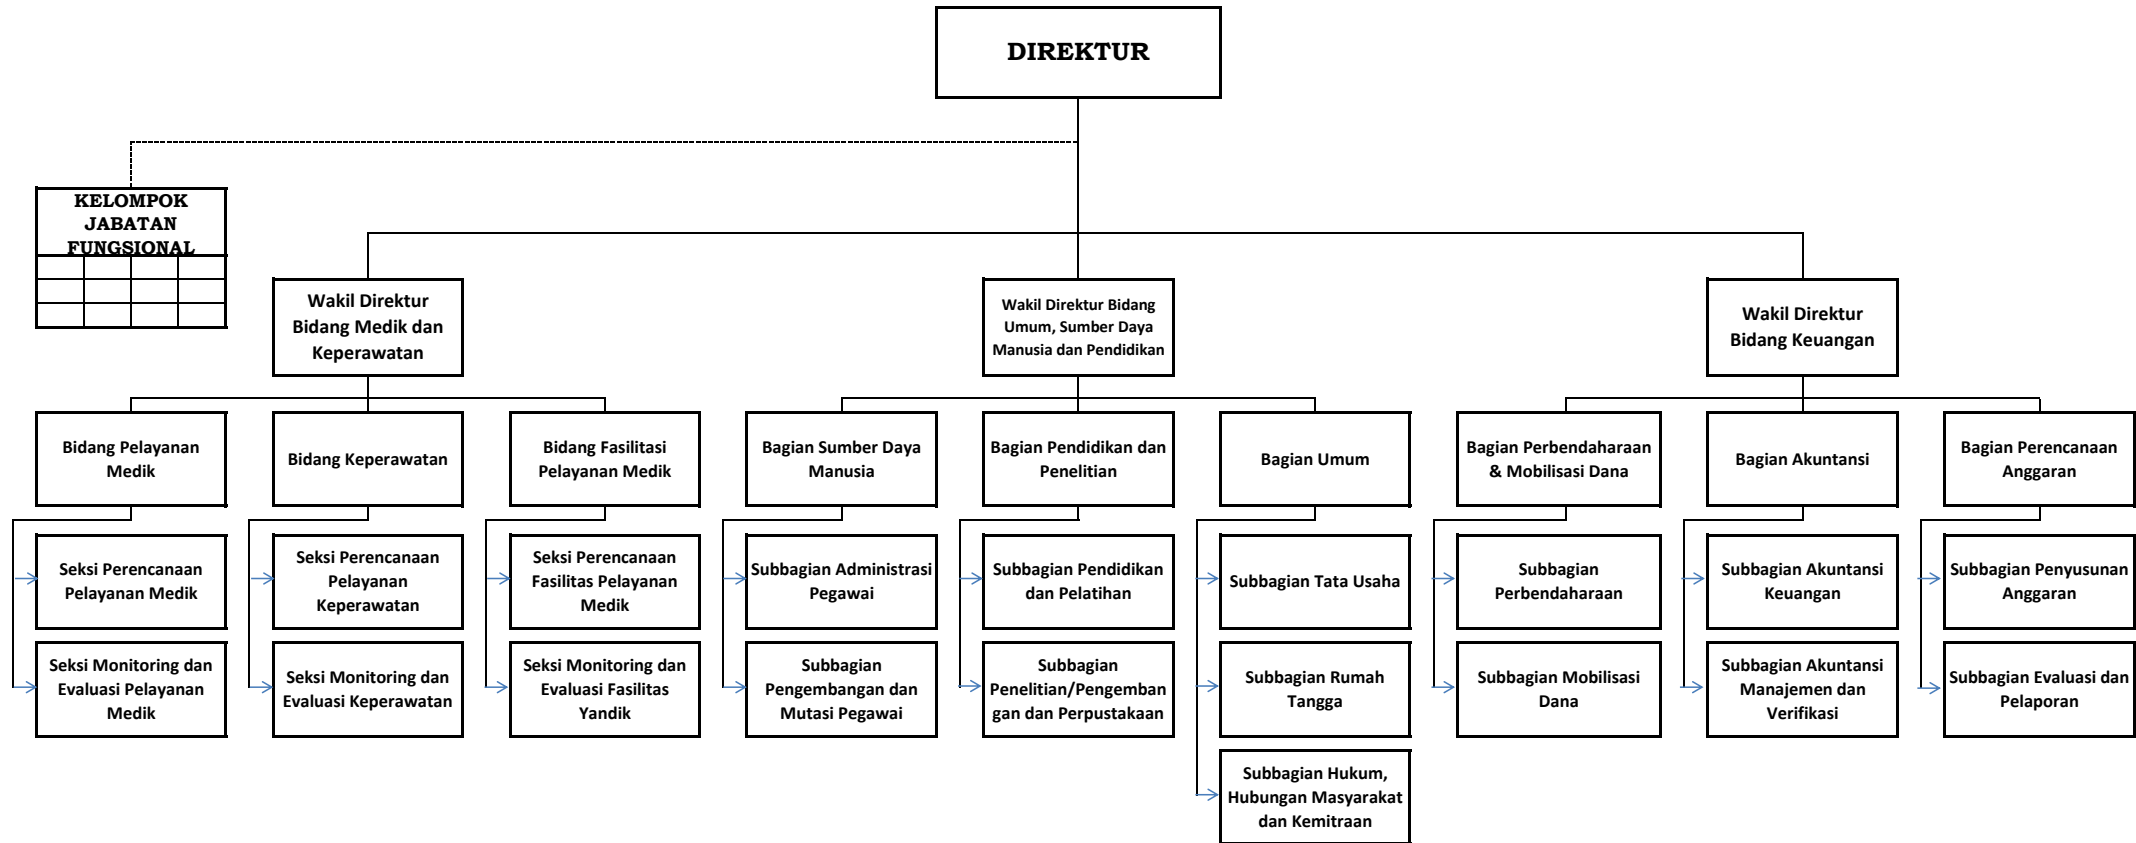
DIREKTUR

KELOMPOK JABATAN FUNGSIONAL

Wakil Direktur Bidang Medik dan Keperawatan

Wakil Direktur Bidang Umum, Sumber Daya Manusia dan Pendidikan

Wakil Direktur Bidang Keuangan

Bidang Pelayanan Medik

Seksi Perencanaan Pelayanan Medik

Seksi Monitoring dan Evaluasi Pelayanan Medik

Bidang Keperawatan

Seksi Perencanaan Pelayanan Keperawatan

Seksi Monitoring dan Evaluasi Keperawatan

Bidang Fasilitasi Pelayanan Medik

Seksi Perencanaan Fasilitas Pelayanan Medik

Seksi Monitoring dan Evaluasi Fasilitas Yandik

Bagian Sumber Daya Manusia

Subbagian Administrasi Pegawai

Subbagian Pengembangan dan Mutasi Pegawai

Bagian Pendidikan dan Penelitian

Subbagian Pendidikan dan Pelatihan

Subbagian Penelitian/Pengembangan dan Perpustakaan

Bagian Umum

Subbagian Tata Usaha

Subbagian Rumah Tangga

Subbagian Hukum, Hubungan Masyarakat dan Kemitraan

Bagian Perbendaharaan & Mobilisasi Dana

Subbagian Perbendaharaan

Subbagian Mobilisasi Dana

Bagian Akuntansi

Subbagian Akuntansi Keuangan

Subbagian Akuntansi Manajemen dan Verifikasi

Bagian Perencanaan Anggaran

Subbagian Penyusunan Anggaran

Subbagian Evaluasi dan Pelaporan